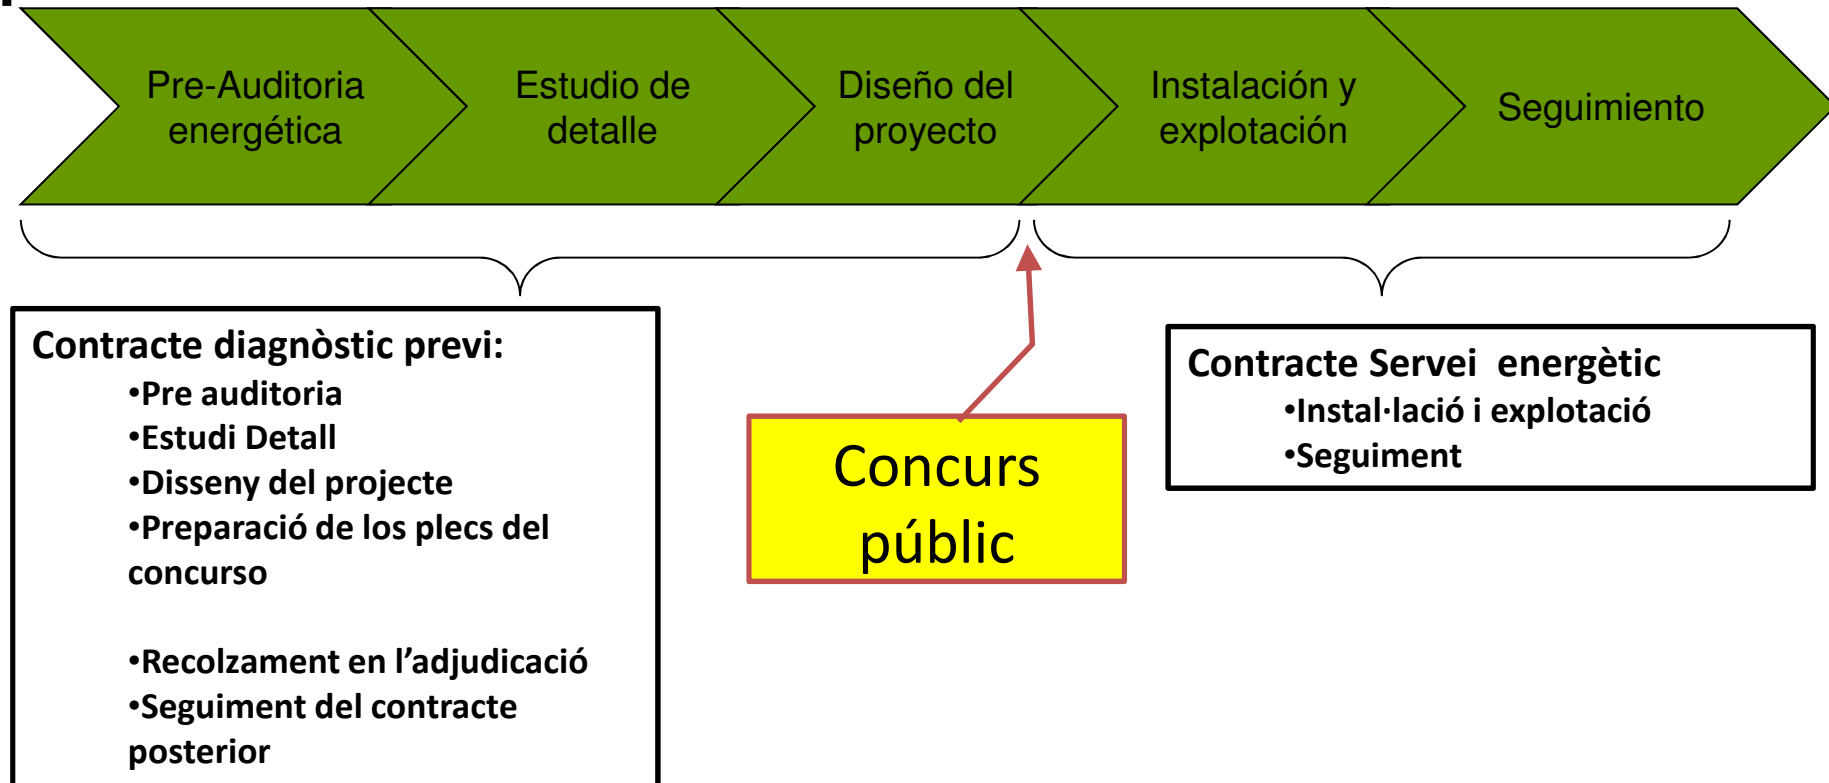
Pre-Auditoria energética

Estudio de detalle

Diseño del proyecto

Instalación y explotación

Seguimiento

Contracte diagnòstic previ:
•Pre auditoria
•Estudi Detall
•Disseny del projecte
•Preparació de los plecs del concurso

•Recolzament en l’adjudicació
•Seguiment del contracte posterior

Concurs públic

Contracte Servei energètic
•Instal·lació i explotació
•Seguiment